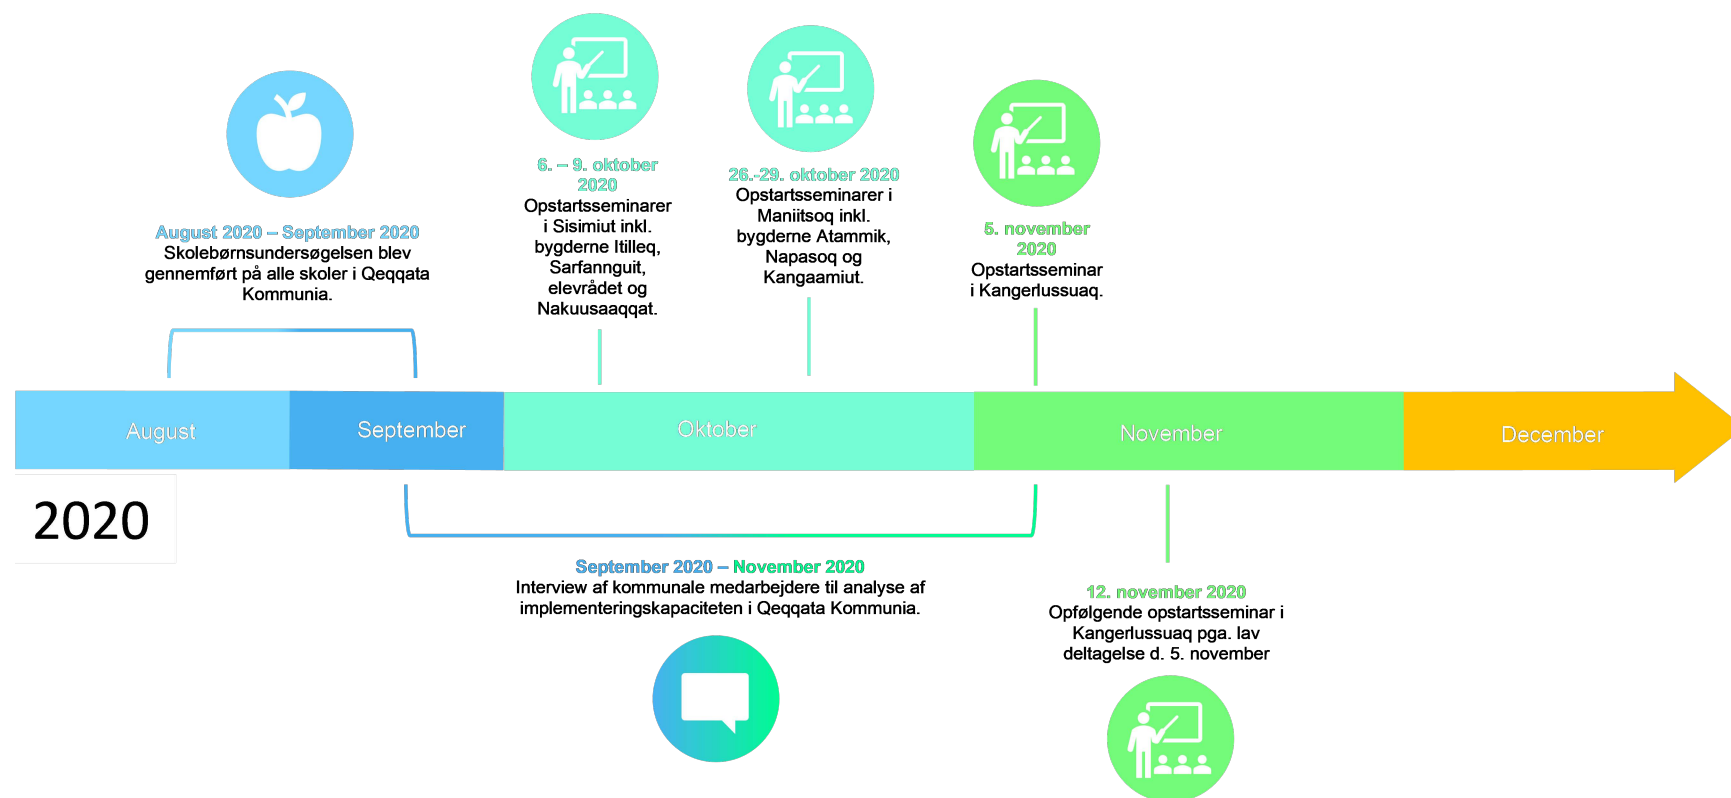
August 2020 – September 2020
Skolebørnsundersøgelsen blev gennemført på alle skoler i Qeqqata Kommunia.

6. – 9. oktober 2020
Opstartsseminarer i Sisimiut inkl. bygderne Itilleq, Sarfannguit, elevrådet og Nakuusaaqqat.

26.-29. oktober 2020
Opstartsseminarer i Maniitsoq inkl. bygderne Atammik, Napasoq og Kangaamiut.

5. november 2020
Opstartsseminar i Kangerlussuaq.

August

September

Oktober

November

December

2020

September 2020 – November 2020
Interview af kommunale medarbejdere til analyse af implementeringskapaciteten i Qeqqata Kommunia.

12. november 2020
Opfølgende opstartsseminar i Kangerlussuaq pga. lav deltagelse d. 5. november